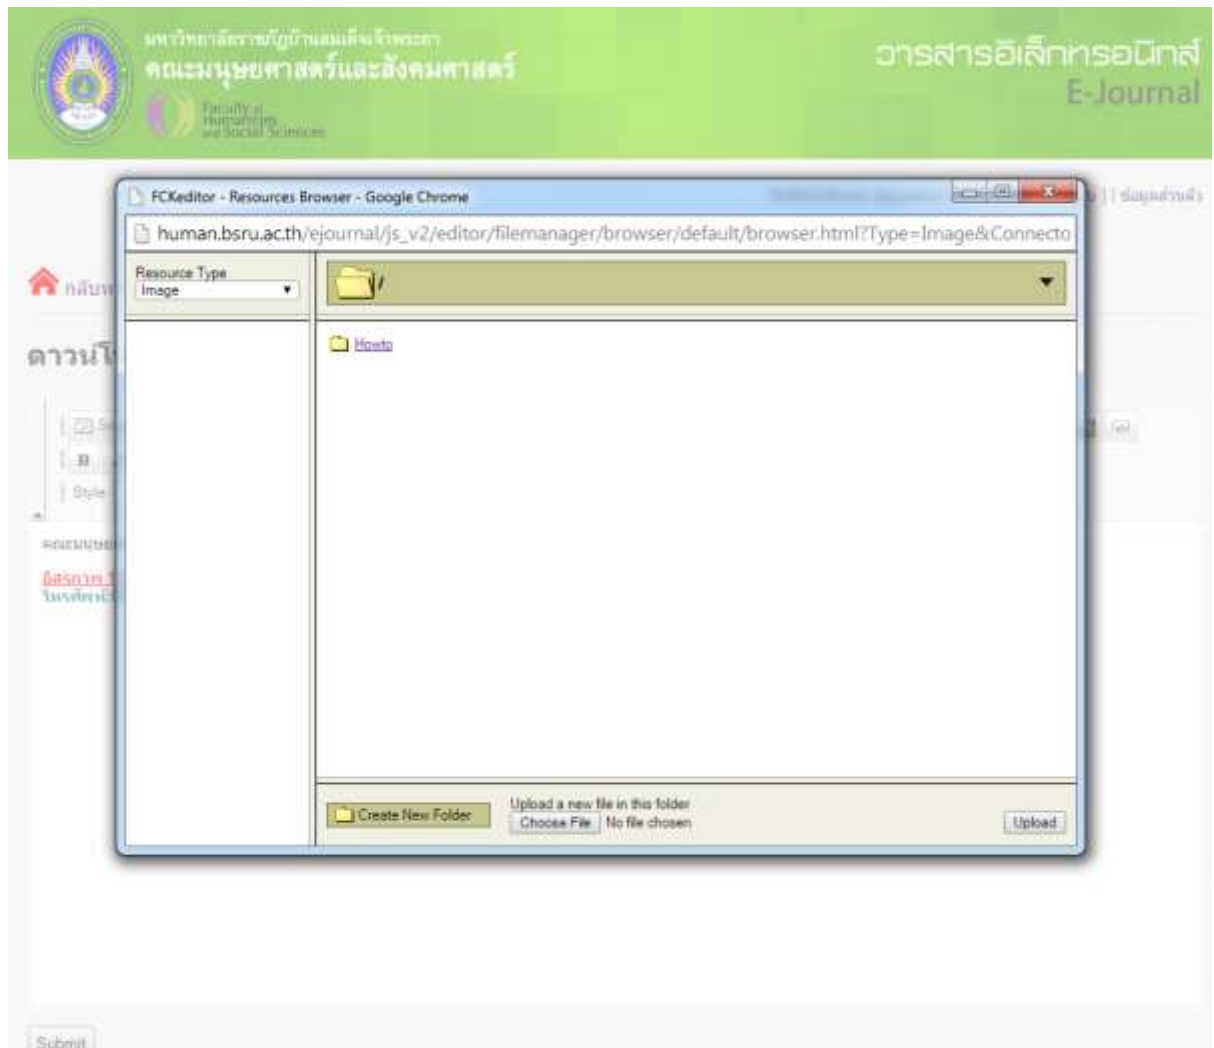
มหาวิทยาลัยราชภัฏบ้านสมเด็จเจ้าพระยา
คณะมนุษยศาสตร์และสังคมศาสตร์
Faculty of Humanities and Social Sciences

วารสารอิเล็กทรอนิกส์
E-Journal

| ข้อมูลส่วนตัว

FCKeditor - Resources Browser - Google Chrome

human.bsru.ac.th/ejournal/js_v2/editor/filemanager/browser/default/browser.html?Type=Image&Connecto

Resource Type
Image

/

Howto

Create New Folder

Upload a new file in this folder
Choose File No file chosen

Upload

กลับห

ดาวน์โ

B

Style

คณะมนุษย

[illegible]

Submit